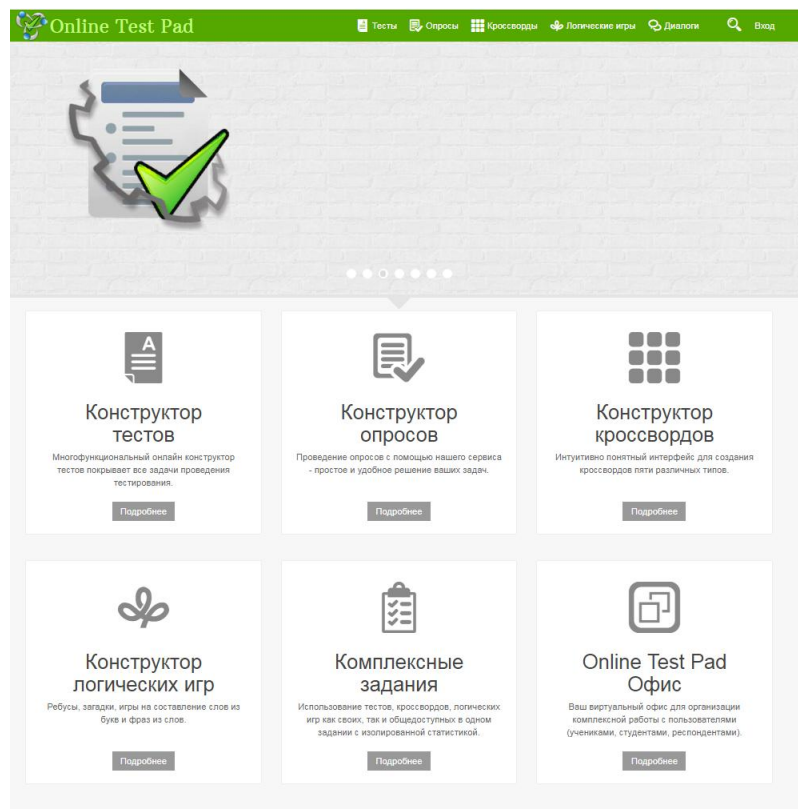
Online Test Pad

Тесты Опросы Кроссворды Логические игры Диалоги Вход

Конструктор тестов

Многофункциональный онлайн конструктор тестов покрывает все задачи проведения тестирования.

Подробнее

Конструктор опросов

Проведение опросов с помощью нашего сервиса - простое и удобное решение ваших задач.

Подробнее

Конструктор кроссвордов

Интуитивно понятный интерфейс для создания кроссвордов пяти различных типов.

Подробнее

Конструктор логических игр

Ребусы, загадки, игры на составление слов из букв и фраз из слов.

Подробнее

Комплексные задания

Использование тестов, кроссвордов, логических игр как своих, так и общедоступных в одном задании с изолированной статистикой.

Подробнее

Online Test Pad Офис

Ваш виртуальный офис для организации комплексной работы с пользователями (учениками, студентами, респондентами).

Подробнее